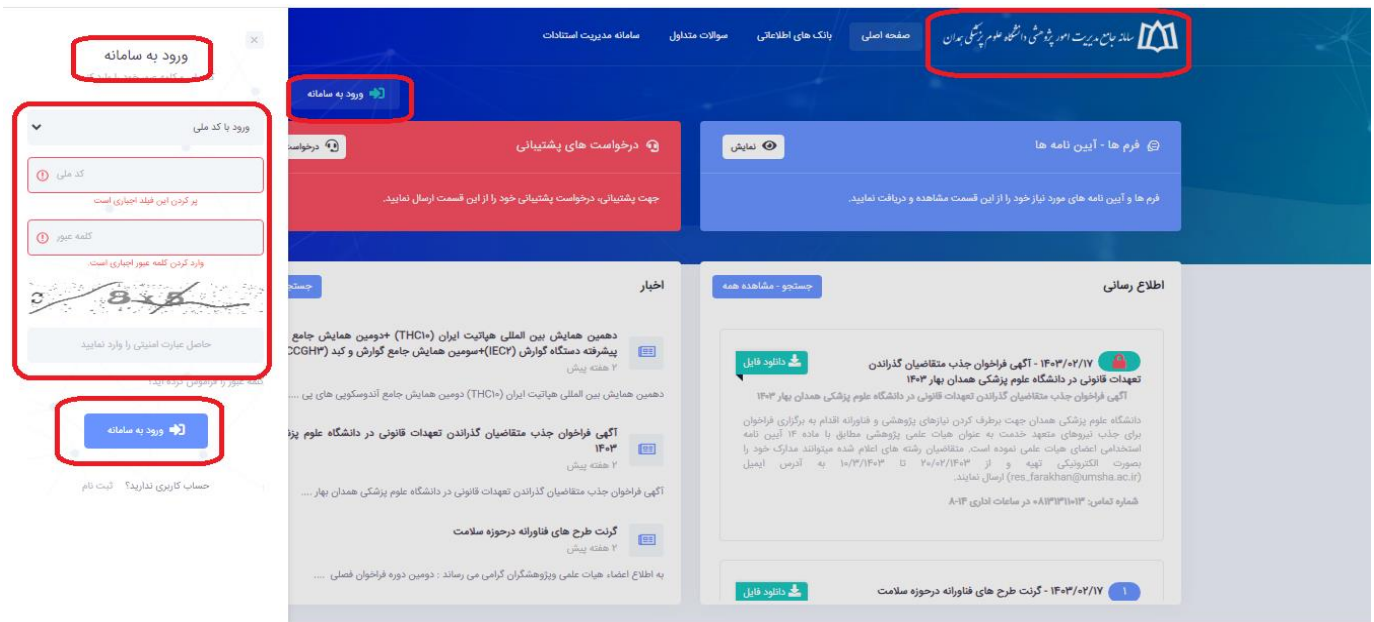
ورود به سامانه

ورود با کد ملی

کد ملی
پر کردن این فیلد اجباری است

کلمه عبور
وارد کردن کلمه عبور اجباری است.

حاصل عبارت امنیتی را وارد نمایید

کلمه عبور را فراموش کرده اید؟

ورود به سامانه

حساب کاربری ندارید؟ ثبت نام

سامانه جامع مدیریت امور پژوهشی دانشگاه علوم پزشکی همدان

صفحه اصلی
بانک های اطلاعاتی
سوالات متداول
سامانه مدیریت استنادات

ورود به سامانه

فرم ها - آیین نامه ها
نمایش
فرم ها و آیین نامه های مورد نیاز خود را از این قسمت مشاهده و دریافت نمایید.

درخواست های پشتیبانی
درخواست
جهت پشتیبانی، درخواست پشتیبانی خود را از این قسمت ارسال نمایید.

اطلاع رسانی
جستجو - مشاهده همه

۱۴۰۳/۰۲/۱۷ - آگهی فراخوان جذب متقاضیان گذراندن تعهدات قانونی در دانشگاه علوم پزشکی همدان بهار ۱۴۰۳
دانلود فایل
آگهی فراخوان جذب متقاضیان گذراندن تعهدات قانونی در دانشگاه علوم پزشکی همدان بهار ۱۴۰۳
دانشگاه علوم پزشکی همدان جهت برطرف کردن نیازهای پژوهشی و فناورانه اقدام به برگزاری فراخوان برای جذب نیروهای متعهد خدمت به عنوان هیات علمی پژوهشی مطابق با ماده ۱۴ آیین نامه استخدامی اعضای هیات علمی نموده است. متقاضیان رشته های اعلام شده میتوانند مدارک خود را بصورت الکترونیکی تهیه و از ۱۴۰۳/۰۲/۲۰ تا ۱۴۰۳/۰۳/۱۰ به آدرس ایمیل (res_farakhan@umsha.ac.ir) ارسال نمایند.
شماره تماس: ۰۸۱۳۱۳۱۱۰۱۳ در ساعات اداری ۸-۱۴

۱ ۱۴۰۳/۰۲/۱۷ - گرنت طرح های فناورانه درحوزه سلامت
دانلود فایل

اخبار
جستجو

دهمین همایش بین المللی هپاتیت ایران (THC10) +دومین همایش جامع پیشرفته دستگاه گوارش (IEC2)+سومین همایش جامع گوارش و کبد (CCGH3
۲ هفته پیش
دهمین همایش بین المللی هپاتیت ایران (THC10) دومین همایش جامع آندوسکوپی های پی ....

آگهی فراخوان جذب متقاضیان گذراندن تعهدات قانونی در دانشگاه علوم پز ۱۴۰۳
۲ هفته پیش
آگهی فراخوان جذب متقاضیان گذراندن تعهدات قانونی در دانشگاه علوم پزشکی همدان بهار ....

گرنت طرح های فناورانه درحوزه سلامت
۲ هفته پیش
به اطلاع اعضاء هیات علمی وپژوهشگران گرامی می رساند : دومین دوره فراخوان فصلی ....